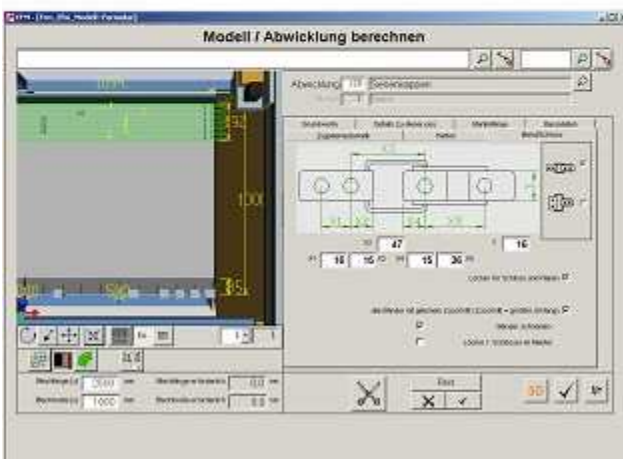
Modell / Abwicklung berechnen

Abwicklung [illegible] Seitenklappen

Grundwerte | Schritt / Lochkreis | Materialfluss | Rand | Zugabe / Stecher | Kanten | Beschläge

100

K2

X1 X2 X3 X4

47

16

16 15 15 36

Löcher für Scharnier einfügen

Abstände mit gleichen Löchern (Lochmitte – großes Eingang)

Winkel schneiden

Löcher / Schlitze im Bleche

Blechlänge (L) 2500 mm

Blechbreite (B) 1000 mm

Blechlänge verbraucht 0,0 mm

Blechbreite verbraucht 0,0 mm

Text

1